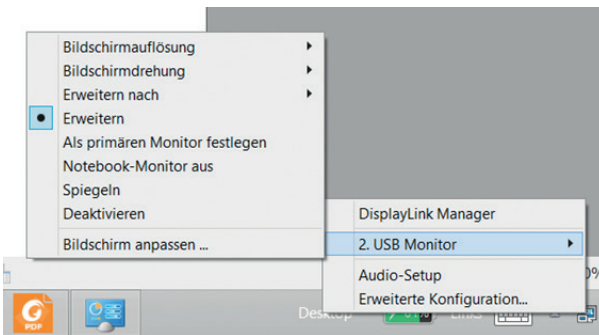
Bildschirmauflösung
Bildschirmdrehung
Erweitern nach
Erweitern
Als primären Monitor festlegen
Notebook-Monitor aus
Spiegeln
Deaktivieren
Bildschirm anpassen ...

DisplayLink Manager
2. USB Monitor
Audio-Setup
Erweiterte Konfiguration...

PDF
Desktop